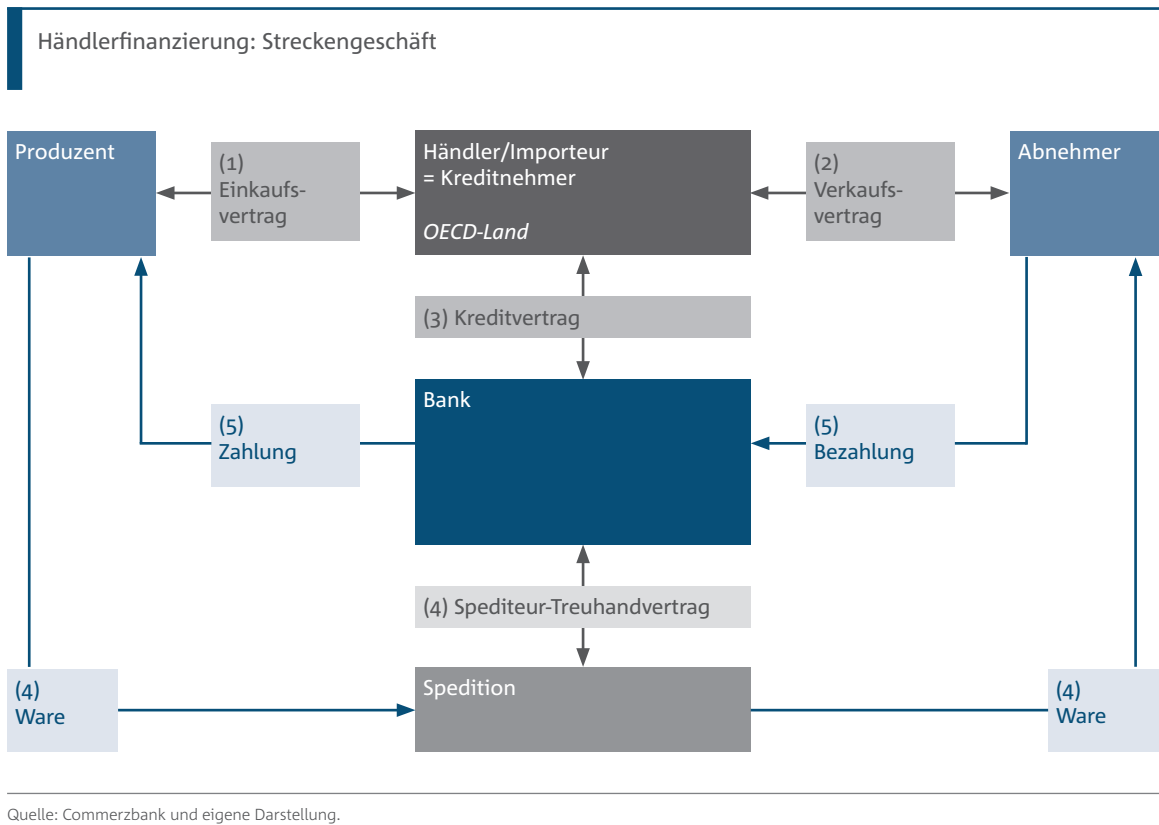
Händlerfinanzierung: Streckengeschäft

Produzent

(1) Einkaufsvertrag

Händler/Importeur = Kreditnehmer

OECD-Land

(2) Verkaufsvertrag

Abnehmer

(3) Kreditvertrag

(5) Zahlung

Bank

(5) Bezahlung

(4) Spediteur-Treuhandvertrag

(4) Ware

Spedition

(4) Ware

Quelle: Commerzbank und eigene Darstellung.